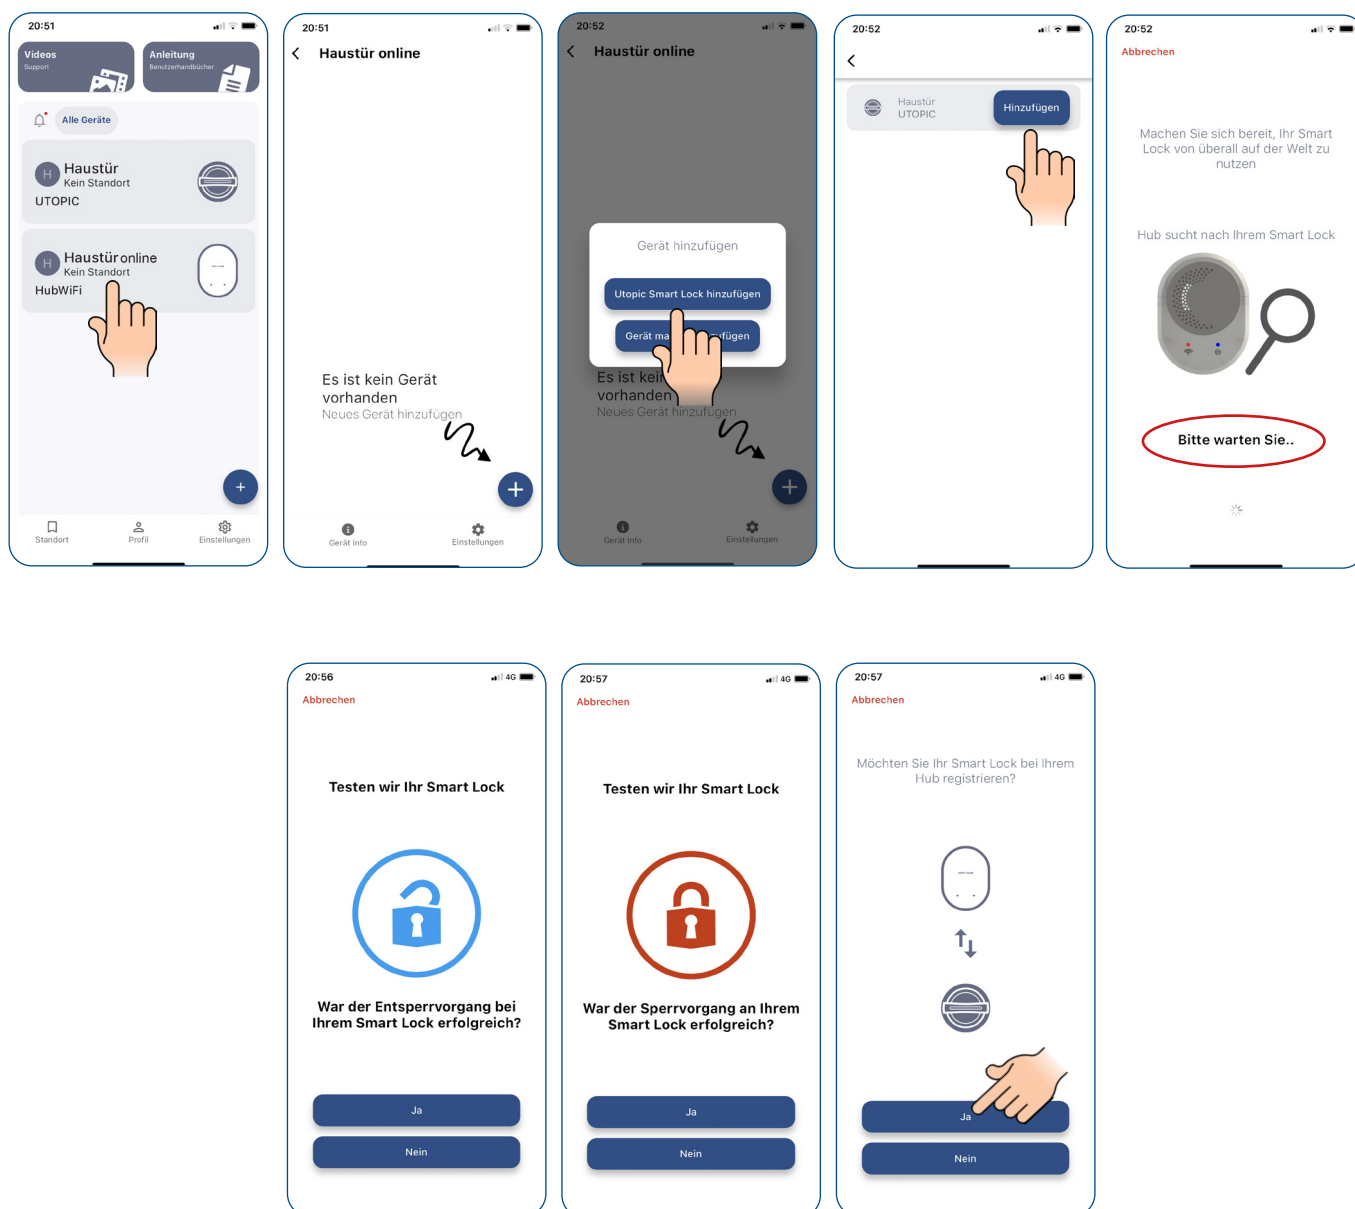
20:51

Videos
Support

Anleitung
Benutzerhandbücher

Alle Geräte

H Haustür
Kein Standort
UTOPIC

H Haustüronline
Kein Standort
HubWiFi

Standort
Profil
Einstellungen

20:51

Haustür online

Es ist kein Gerät vorhanden
Neues Gerät hinzufügen

Gerät Info
Einstellungen

20:52

Haustür online

Gerät hinzufügen

Utopic Smart Lock hinzufügen

Gerät ma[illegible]fügen

Es ist kei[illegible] vorhanden
Neues Gerät hinzufügen

Gerät Info
Einstellungen

20:52

Haustür
UTOPIC

Hinzufügen

20:52

Abbrechen

Machen Sie sich bereit, Ihr Smart Lock von überall auf der Welt zu nutzen

Hub sucht nach Ihrem Smart Lock

Bitte warten Sie..

20:56

Abbrechen

Testen wir Ihr Smart Lock

War der Entsperrvorgang bei Ihrem Smart Lock erfolgreich?

Ja

Nein

20:57

Abbrechen

Testen wir Ihr Smart Lock

War der Sperrvorgang an Ihrem Smart Lock erfolgreich?

Ja

Nein

20:57

Abbrechen

Möchten Sie Ihr Smart Lock bei Ihrem Hub registrieren?

Ja

Nein